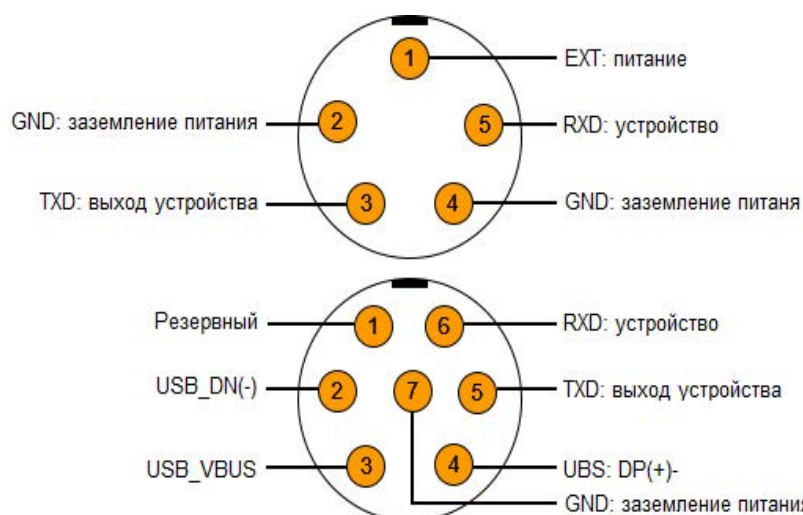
1 EXT: питание

GND: заземление питания 2

5 RXD: устройство

TXD: выход устройства 3

4 GND: заземление питаня

Резервный 1

6 RXD: устройство

USB_DN(-) 2

7

5 TXD: выход устройства

USB_VBUS 3

4 UBS: DP(+)-

GND: заземление питани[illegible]